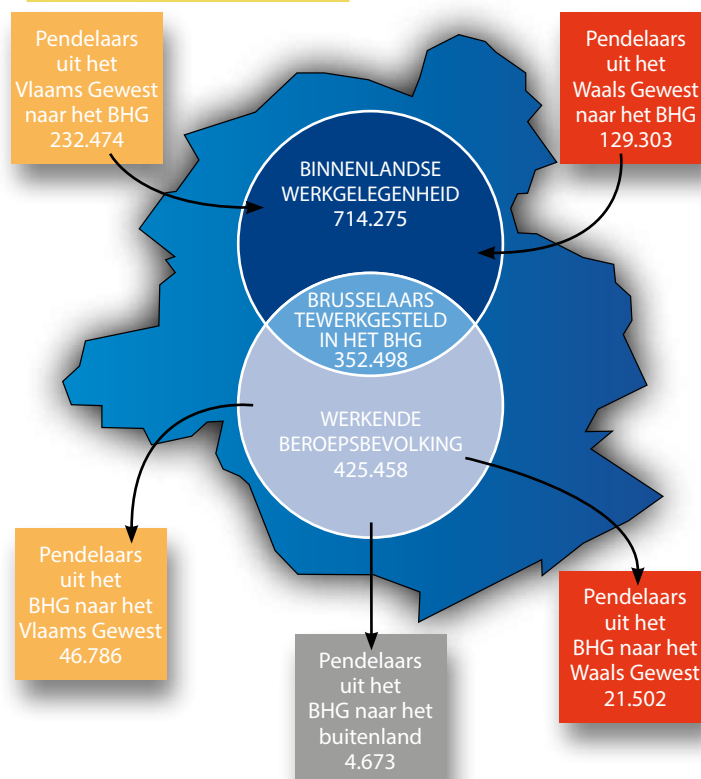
Pendelaars uit het Vlaams Gewest naar het BHG 232.474

Pendelaars uit het Waals Gewest naar het BHG 129.303

BINNENLANDSE WERKGELEGENHEID 714.275

BRUSSELAARS TEWERKGESTELD IN HET BHG 352.498

WERKENDE BEROEPSBEVOLKING 425.458

Pendelaars uit het BHG naar het Vlaams Gewest 46.786

Pendelaars uit het BHG naar het buitenland 4.673

Pendelaars uit het BHG naar het Waals Gewest 21.502